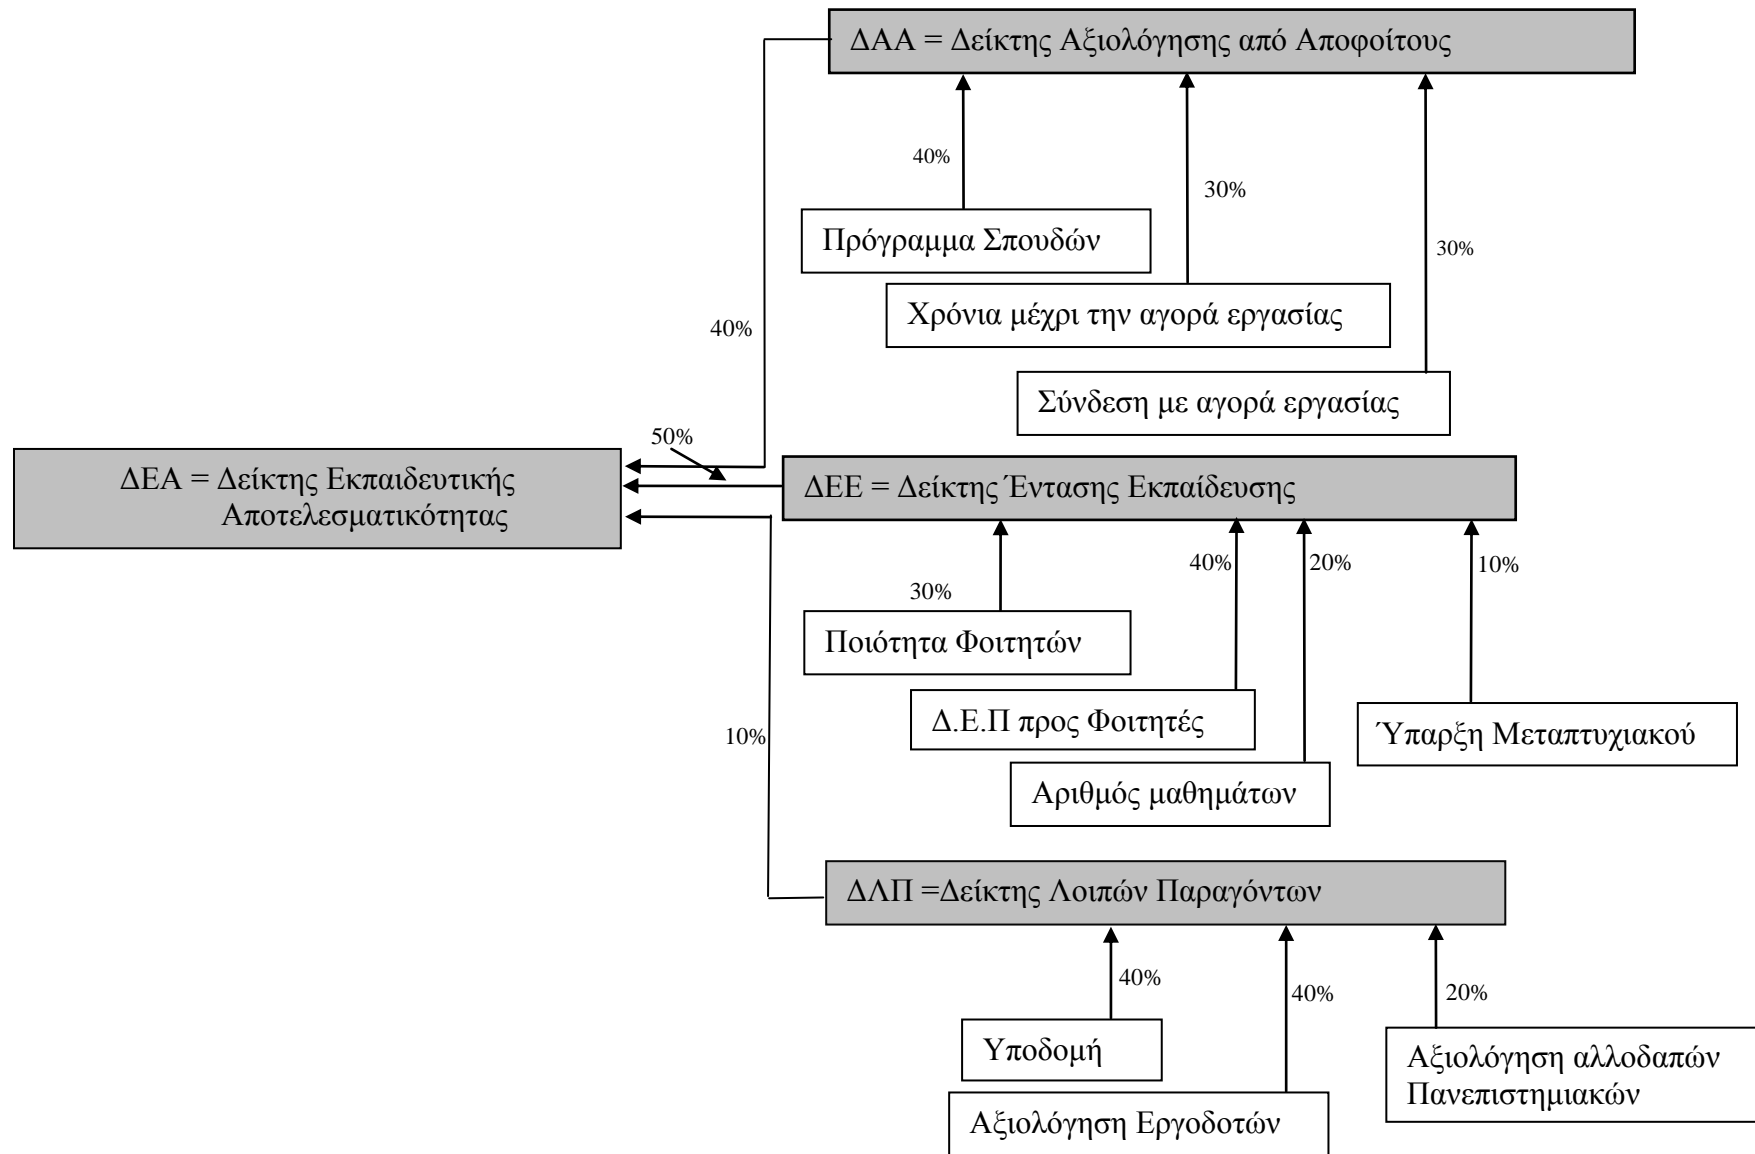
ΔΑΑ = Δείκτης Αξιολόγησης από Αποφοίτους

40%

30%

30%

Πρόγραμμα Σπουδών

Χρόνια μέχρι την αγορά εργασίας

Σύνδεση με αγορά εργασίας

40%

50%

ΔΕΑ = Δείκτης Εκπαιδευτικής Αποτελεσματικότητας

ΔΕΕ = Δείκτης Έντασης Εκπαίδευσης

30%

40%

20%

10%

Ποιότητα Φοιτητών

Δ.Ε.Π προς Φοιτητές

Αριθμός μαθημάτων

Ύπαρξη Μεταπτυχιακού

10%

ΔΛΠ =Δείκτης Λοιπών Παραγόντων

40%

40%

20%

Υποδομή

Αξιολόγηση Εργοδοτών

Αξιολόγηση αλλοδαπών Πανεπιστημιακών